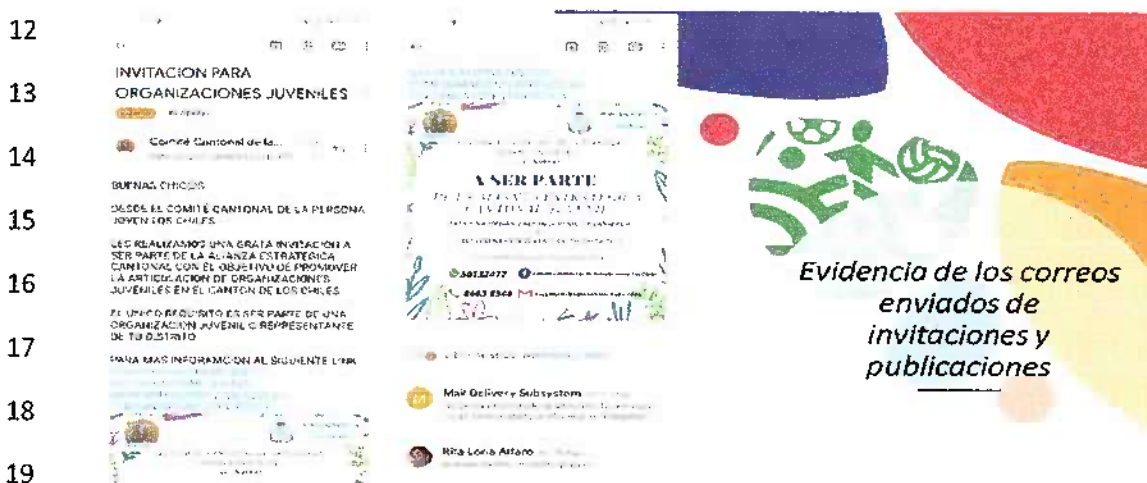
12

13

14

15

16

17

18

19

INVITACION PARA ORGANIZACIONES JUVENILES

Comité Cantonal de la...

BUENAS CHICOS

DESDE EL COMITÉ CANTONAL DE LA PERSONA JOVEN LOS CHILES

LES REALIZAMOS UNA GRATA INVITACION A SER PARTE DE LA ALIANZA ESTRATEGICA CANTONAL CON EL OBJETIVO DE PROMOVER LA ARTICULACION DE ORGANIZACIONES JUVENILES EN EL CANTON DE LOS CHILES

EL UNICO REQUISITO ES SER PARTE DE UNA ORGANIZACION JUVENIL O REPRESENTANTE DE TU DISTRITO

PARA MAS INFORMACION AL SIGUIENTE LINK

A SER PARTE

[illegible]

60132477

8663 8344

Mail Delivery Subsystem

Rita Loria Alfaro

Evidencia de los correos enviados de invitaciones y publicaciones